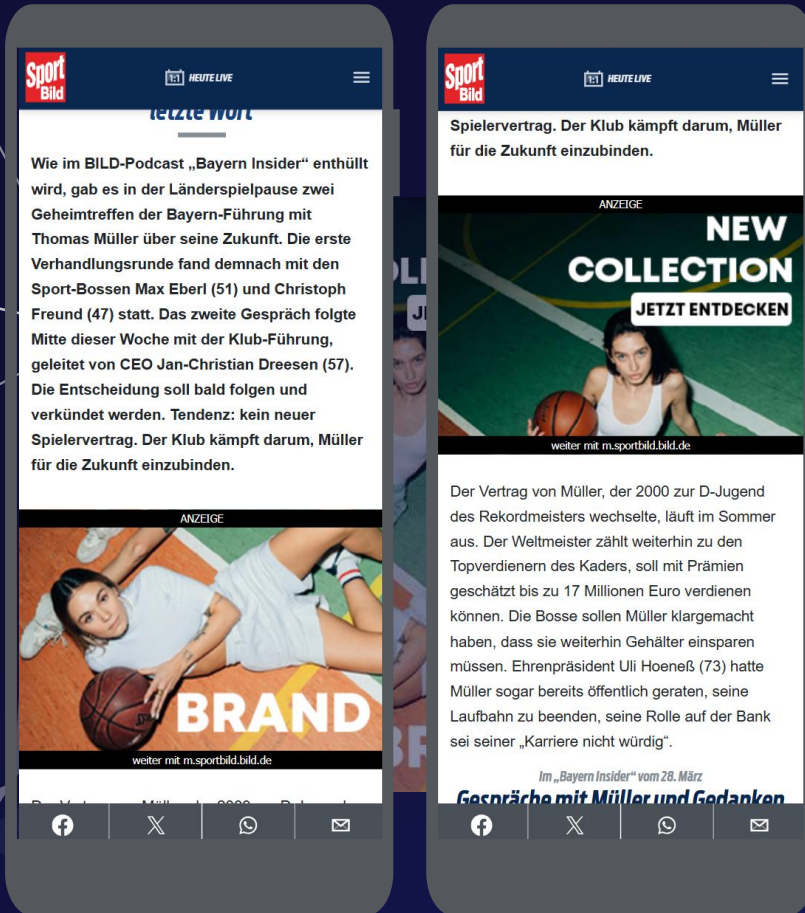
Sport Bild

HEUTE LIVE

letzte Wort

Wie im BILD-Podcast „Bayern Insider“ enthüllt wird, gab es in der Länderspielpause zwei Geheimtreffen der Bayern-Führung mit Thomas Müller über seine Zukunft. Die erste Verhandlungsrunde fand demnach mit den Sport-Bossen Max Eberl (51) und Christoph Freund (47) statt. Das zweite Gespräch folgte Mitte dieser Woche mit der Klub-Führung, geleitet von CEO Jan-Christian Dreesen (57). Die Entscheidung soll bald folgen und verkündet werden. Tendenz: kein neuer Spielervertrag. Der Klub kämpft darum, Müller für die Zukunft einzubinden.

ANZEIGE

BRAND

weiter mit m.sportbild.bild.de

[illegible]

Sport Bild

HEUTE LIVE

Spielervertrag. Der Klub kämpft darum, Müller für die Zukunft einzubinden.

ANZEIGE

NEW COLLECTION

JETZT ENTDECKEN

weiter mit m.sportbild.bild.de

Der Vertrag von Müller, der 2000 zur D-Jugend des Rekordmeisters wechselte, läuft im Sommer aus. Der Weltmeister zählt weiterhin zu den Topverdienern des Kaders, soll mit Prämien geschätzt bis zu 17 Millionen Euro verdienen können. Die Bosse sollen Müller klargemacht haben, dass sie weiterhin Gehälter einsparen müssen. Ehrenpräsident Uli Hoeneß (73) hatte Müller sogar bereits öffentlich geraten, seine Laufbahn zu beenden, seine Rolle auf der Bank sei seiner „Karriere nicht würdig“.

Im „Bayern Insider“ vom 28. März

Gespräche mit Müller und Gedanken